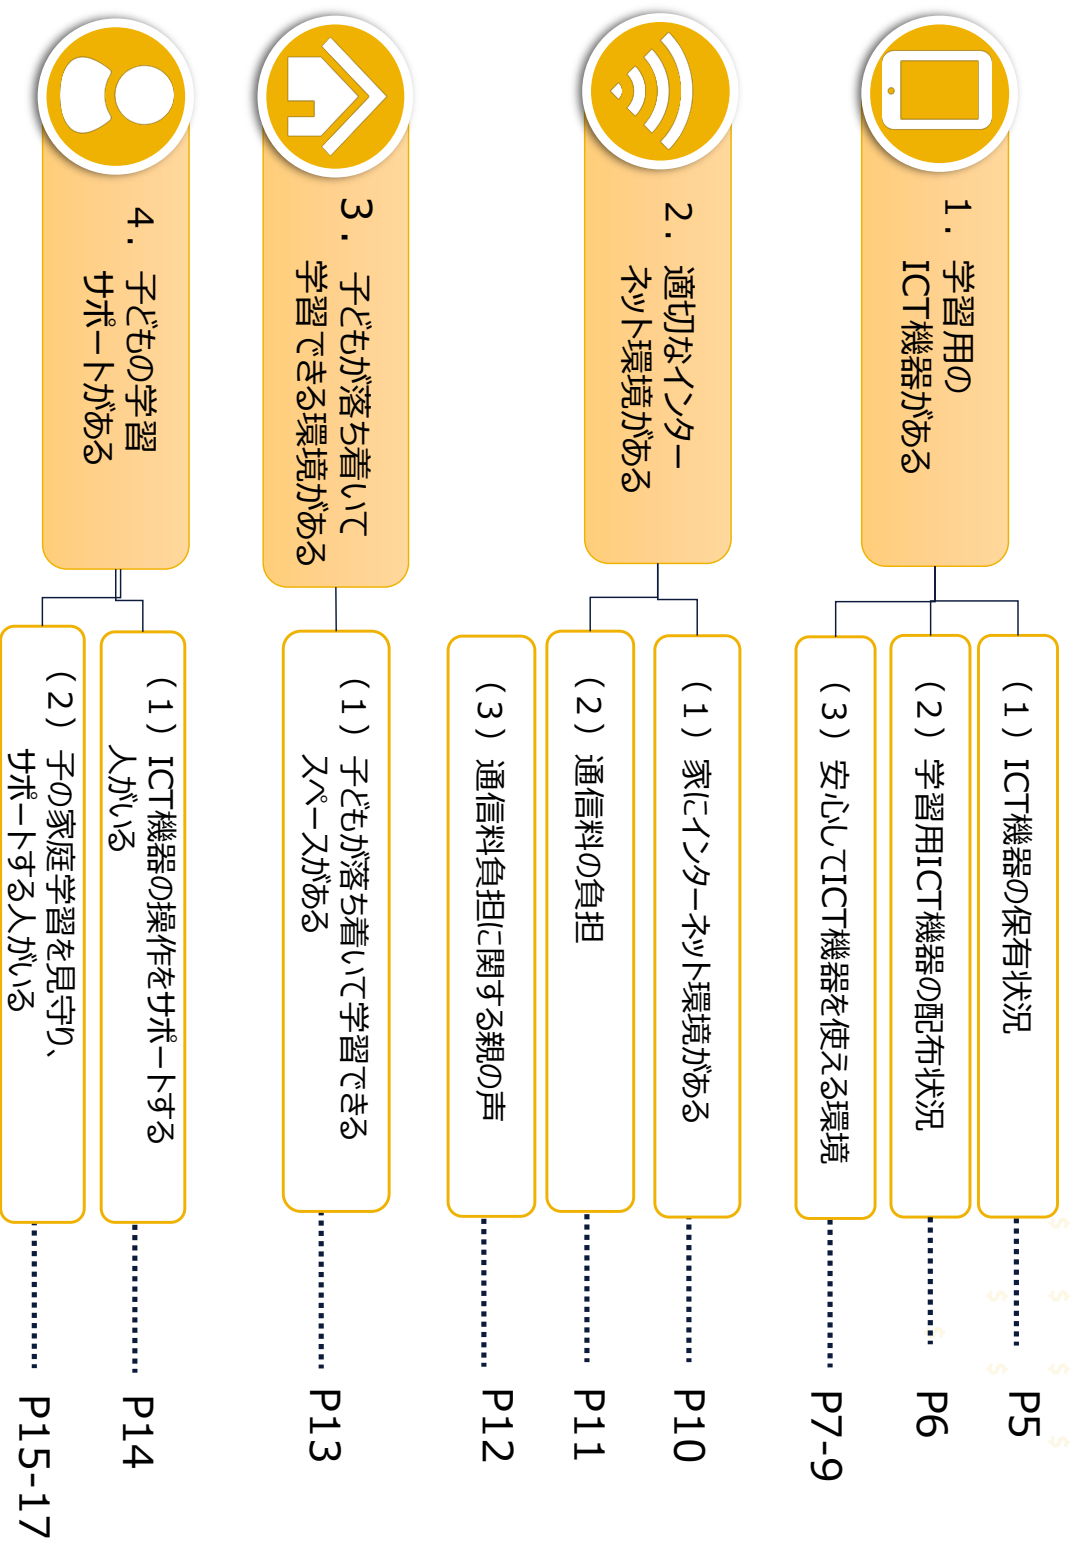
1．学習用のICT機器がある

（1）ICT機器の保有状況 P5

（2）学習用ICT機器の配布状況 P6

（3）安心してICT機器を使える環境 P7-9

2．適切なインターネット環境がある

（1）家にインターネット環境がある P10

（2）通信料の負担 P11

（3）通信料負担に関する親の声 P12

3．子どもが落ち着いて学習できる環境がある

（1）子どもが落ち着いて学習できるスペースがある P13

4．子どもの学習サポートがある

（1）ICT機器の操作をサポートする人がいる P14

（2）子の家庭学習を見守り、サポートする人がいる P15-17